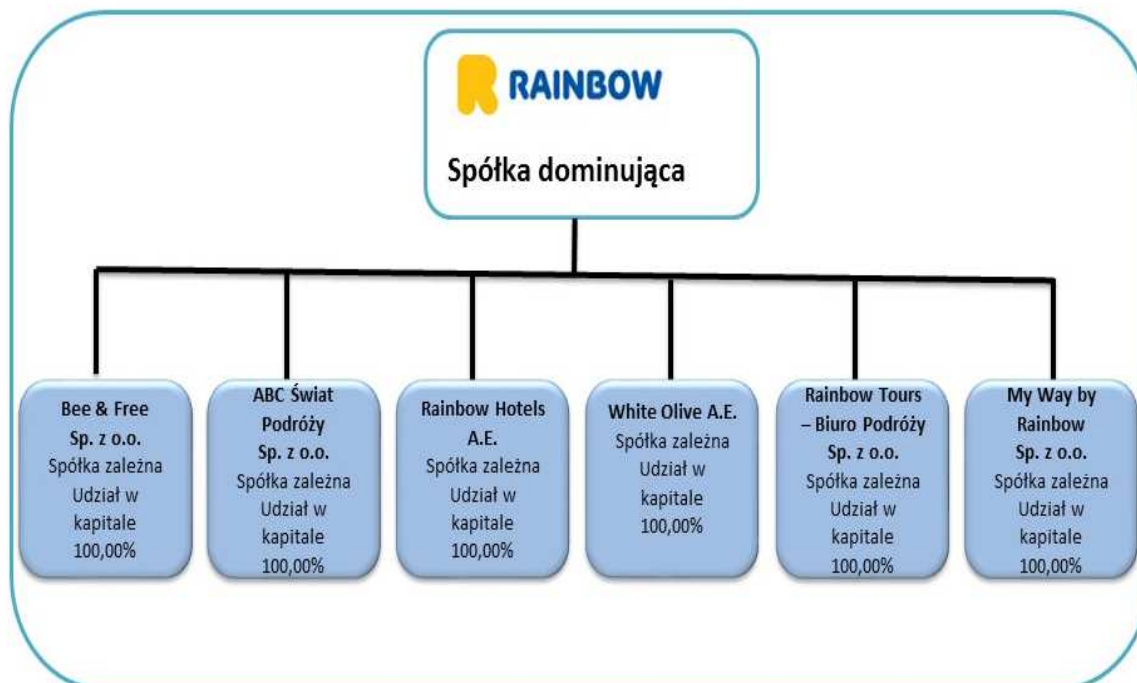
RAINBOW

Spółka dominująca

Bee & Free Sp. z o.o.
Spółka zależna
Udział w kapitale
100,00%

ABC Świat Podróży Sp. z o.o.
Spółka zależna
Udział w kapitale
100,00%

Rainbow Hotels A.E.
Spółka zależna
Udział w kapitale
100,00%

White Olive A.E.
Spółka zależna
Udział w kapitale
100,00%

Rainbow Tours – Biuro Podróży Sp. z o.o.
Spółka zależna
Udział w kapitale
100,00%

My Way by Rainbow Sp. z o.o.
Spółka zależna
Udział w kapitale
100,00%